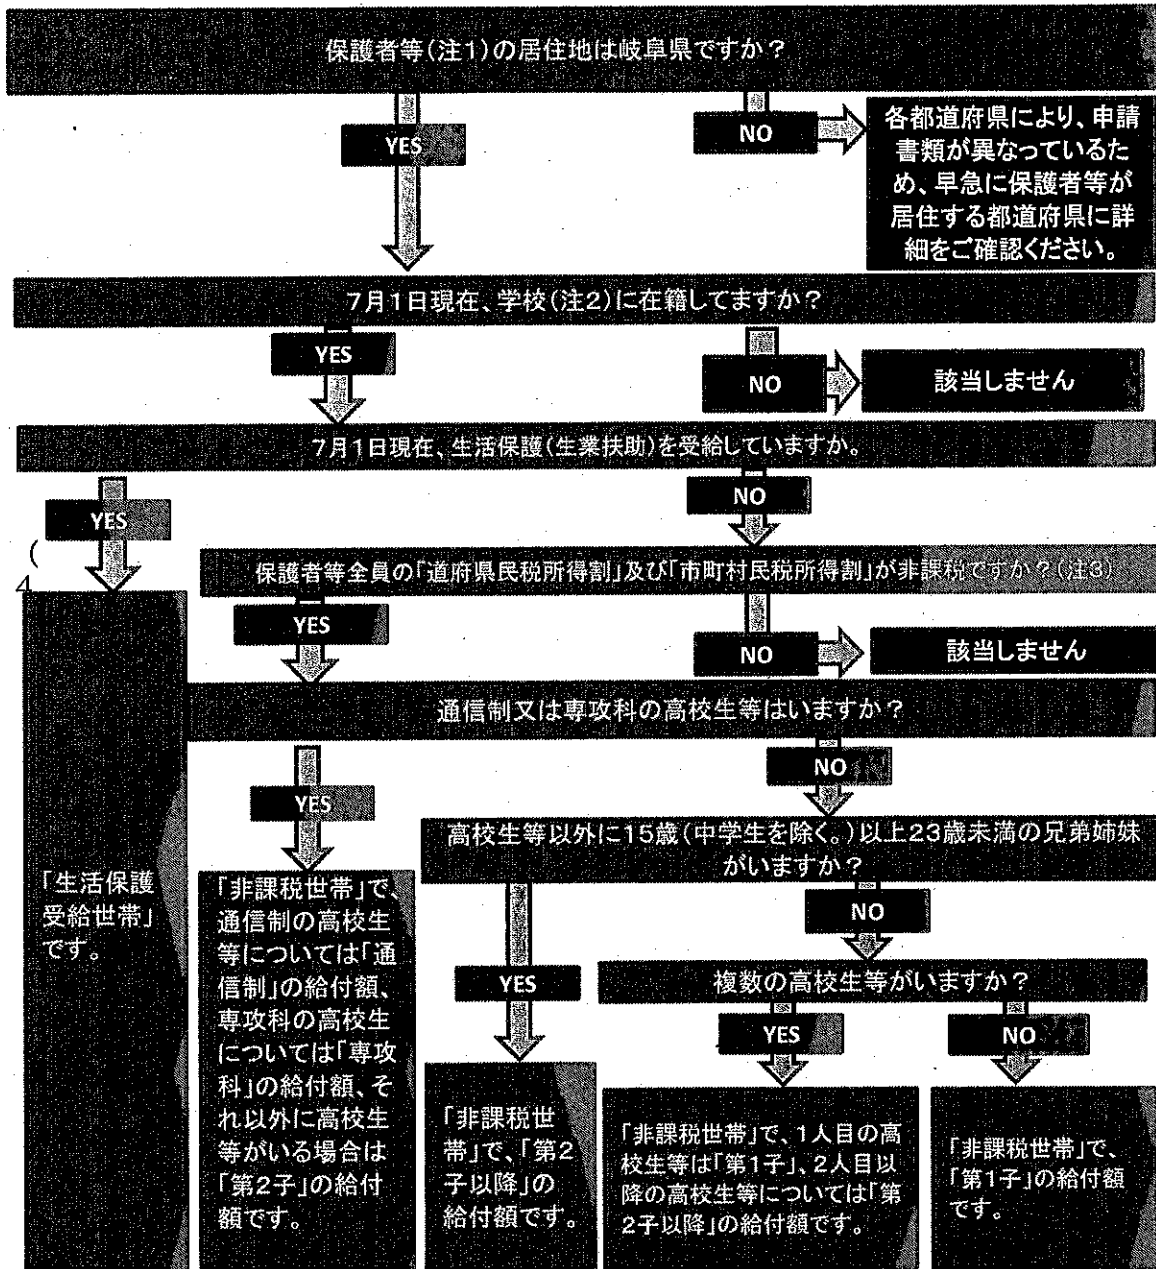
保護者等(注1)の居住地は岐阜県ですか？

YES

NO

各都道府県により、申請書類が異なっているため、早急に保護者等が居住する都道府県に詳細をご確認ください。

7月1日現在、学校(注2)に在籍してますか？

YES

NO

該当しません

7月1日現在、生活保護(生業扶助)を受給していますか。

YES

NO

保護者等全員の「道府県民税所得割」及び「市町村民税所得割」が非課税ですか？(注3)

YES

NO

該当しません

通信制又は専攻科の高校生等はいますか？

YES

NO

高校生等以外に15歳(中学生を除く。)以上23歳未満の兄弟姉妹がいますか？

NO

YES

複数の高校生等がいますか？

YES

NO

「生活保護受給世帯」です。

「非課税世帯」で、通信制の高校生等については「通信制」の給付額、専攻科の高校生については「専攻科」の給付額、それ以外に高校生等がいる場合は「第2子」の給付額です。

「非課税世帯」で、「第2子以降」の給付額です。

「非課税世帯」で、1人目の高校生等は「第1子」、2人目以降の高校生等については「第2子以降」の給付額です。

「非課税世帯」で、「第1子」の給付額です。